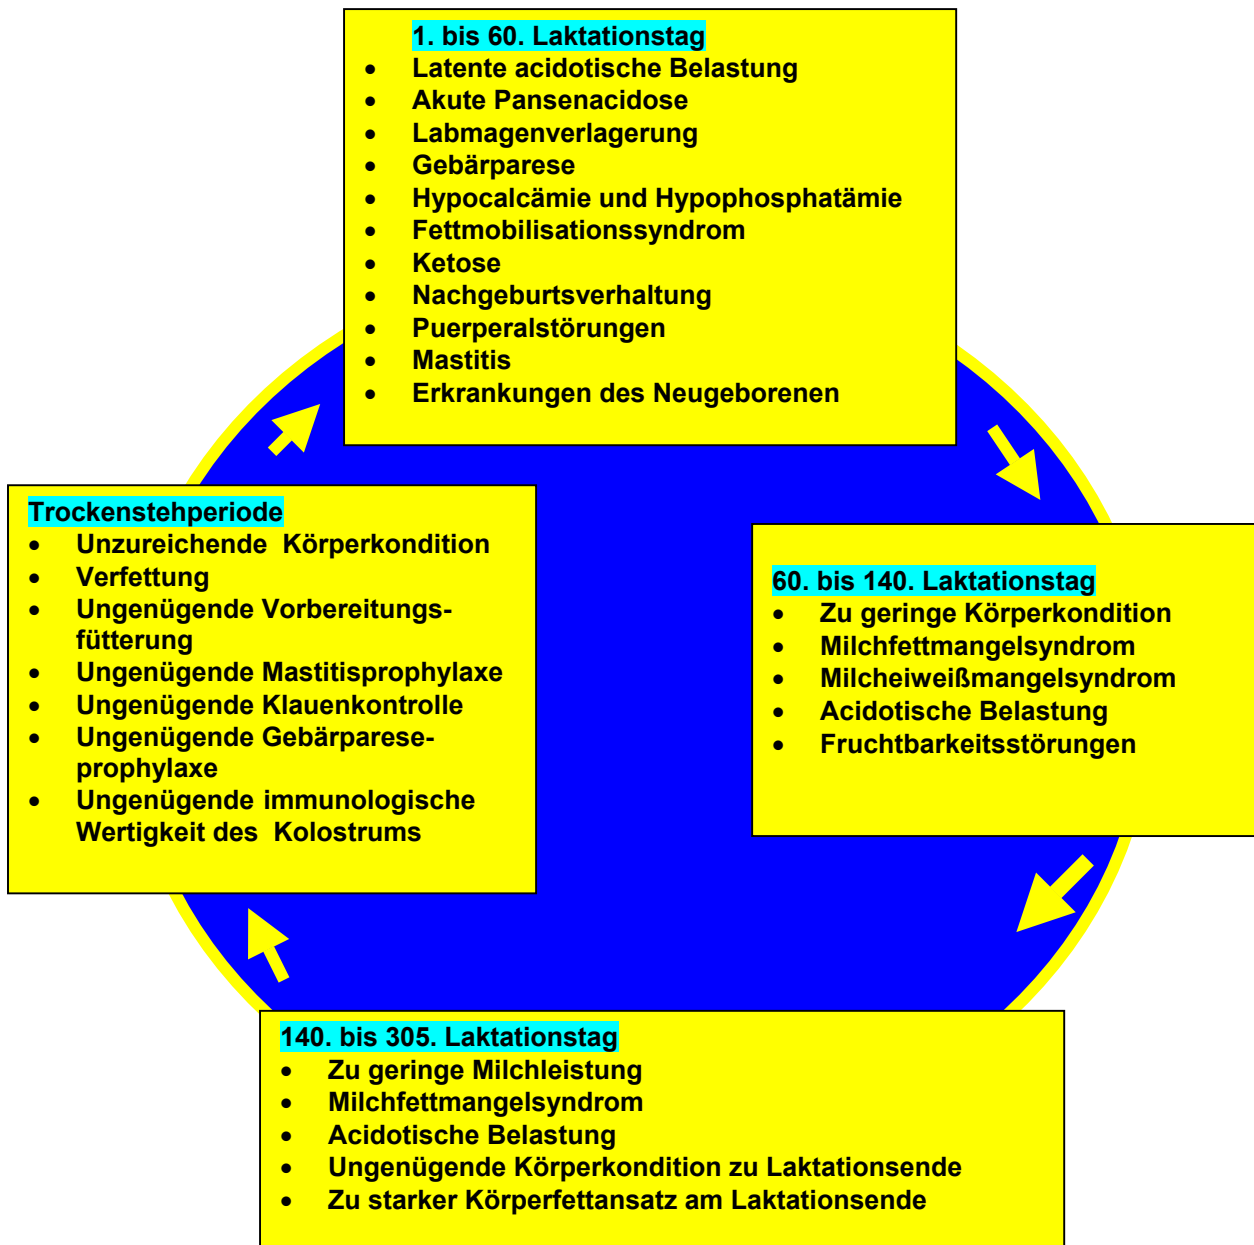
1. bis 60. Laktationstag
- Latente acidotische Belastung
- Akute Pansenacidose
- Labmagenverlagerung
- Gebärparese
- Hypocalcämie und Hypophosphatämie
- Fettmobilisationssyndrom
- Ketose
- Nachgeburtsverhaltung
- Puerperalstörungen
- Mastitis
- Erkrankungen des Neugeborenen

Trockenstehperiode
- Unzureichende Körperkondition
- Verfettung
- Ungenügende Vorbereitungsfütterung
- Ungenügende Mastitisprophylaxe
- Ungenügende Klauenkontrolle
- Ungenügende Gebärpareseprophylaxe
- Ungenügende immunologische Wertigkeit des Kolostrums

60. bis 140. Laktationstag
- Zu geringe Körperkondition
- Milchfettmangelsyndrom
- Milcheiweißmangelsyndrom
- Acidotische Belastung
- Fruchtbarkeitsstörungen

140. bis 305. Laktationstag
- Zu geringe Milchleistung
- Milchfettmangelsyndrom
- Acidotische Belastung
- Ungenügende Körperkondition zu Laktationsende
- Zu starker Körperfettansatz am Laktationsende